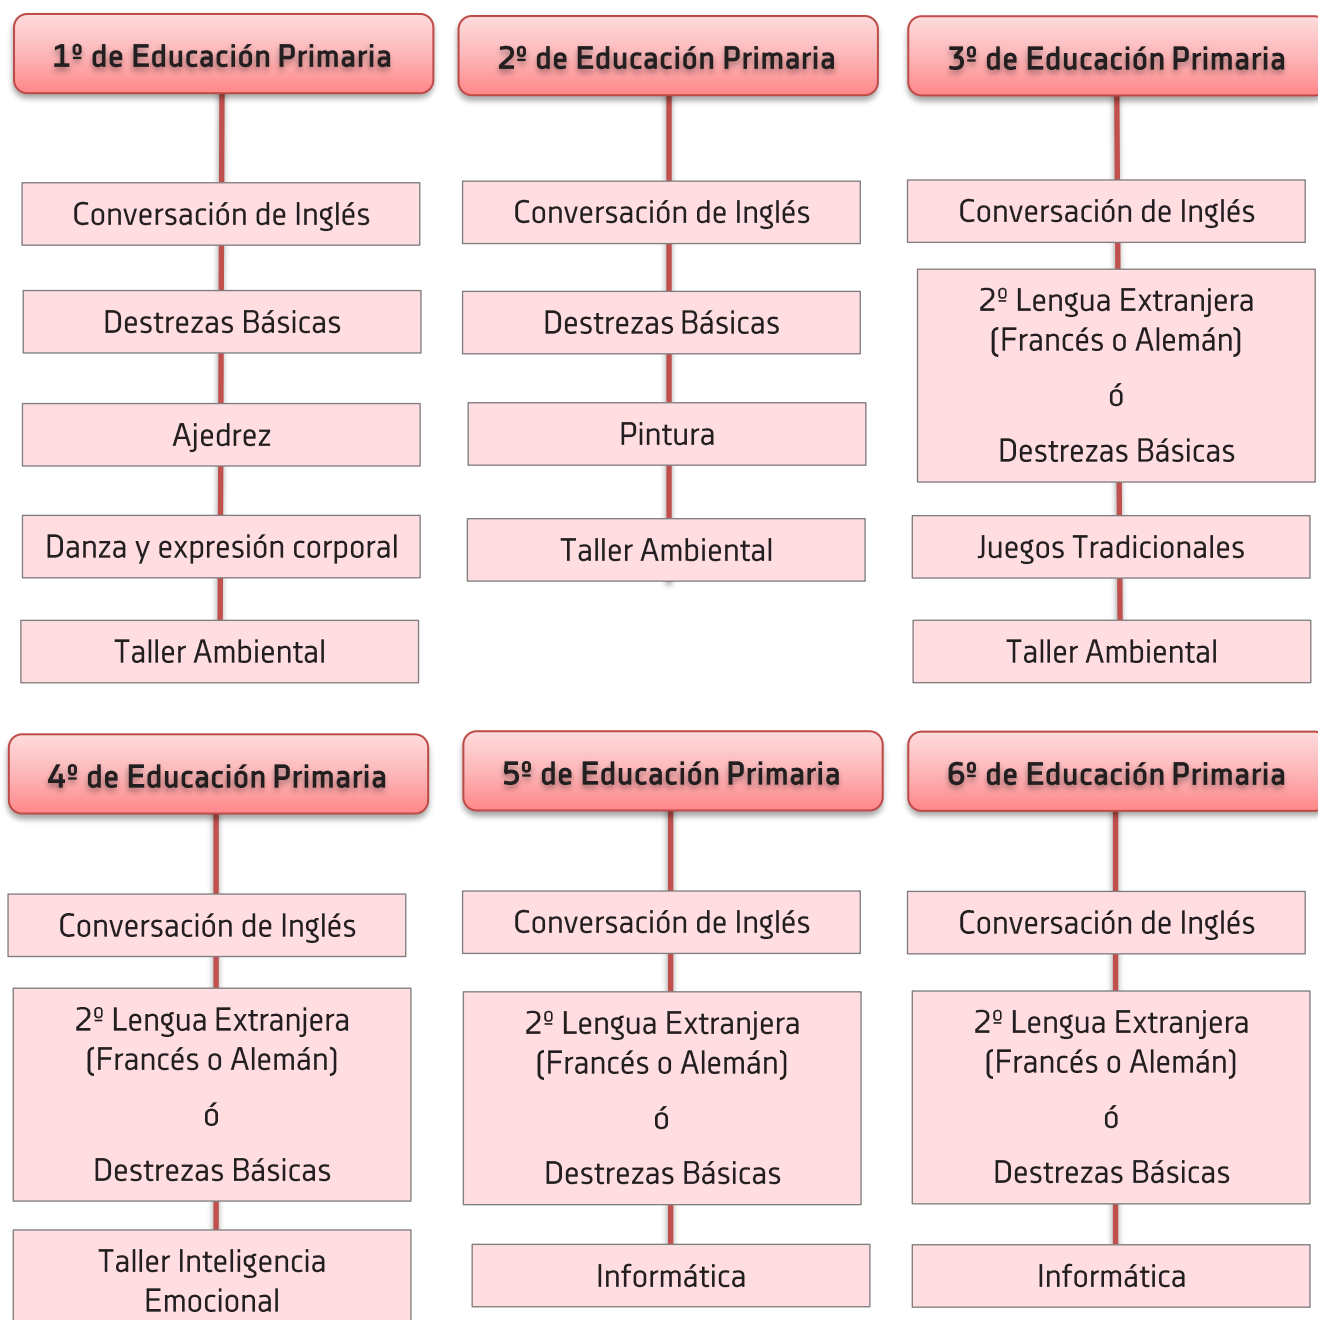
1º de Educación Primaria

Conversación de Inglés

Destrezas Básicas

Ajedrez

Danza y expresión corporal

Taller Ambiental

2º de Educación Primaria

Conversación de Inglés

Destrezas Básicas

Pintura

Taller Ambiental

3º de Educación Primaria

Conversación de Inglés

2º Lengua Extranjera (Francés o Alemán)

ó

Destrezas Básicas

Juegos Tradicionales

Taller Ambiental

4º de Educación Primaria

Conversación de Inglés

2º Lengua Extranjera (Francés o Alemán)

ó

Destrezas Básicas

Taller Inteligencia Emocional

5º de Educación Primaria

Conversación de Inglés

2º Lengua Extranjera (Francés o Alemán)

ó

Destrezas Básicas

Informática

6º de Educación Primaria

Conversación de Inglés

2º Lengua Extranjera (Francés o Alemán)

ó

Destrezas Básicas

Informática